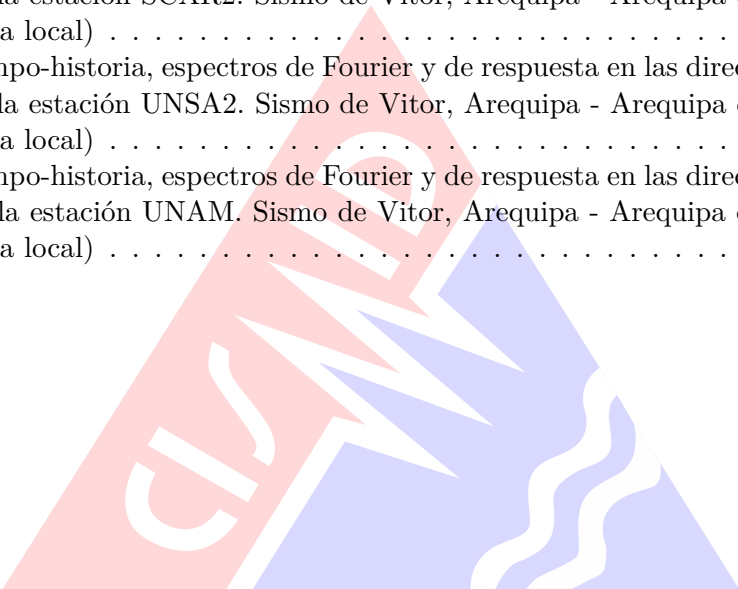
a estación SCAR2. Sismo de Vitor, Arequipa - Arequipa
a local) . . . . . . . . . . . . . . . . . . . . . . . . . . . . . . . . .
npo-historia, espectros de Fourier y de respuesta en las direc
la estación UNSA2. Sismo de Vitor, Arequipa - Arequipa
a local) . . . . . . . . . . . . . . . . . . . . . . . . . . . . . . . . .
npo-historia, espectros de Fourier y de respuesta en las direc
la estación UNAM. Sismo de Vitor, Arequipa - Arequipa
a local) . . . . . . . . . . . . . . . . . . . . . . . . . . . . . . . . .

CISMID